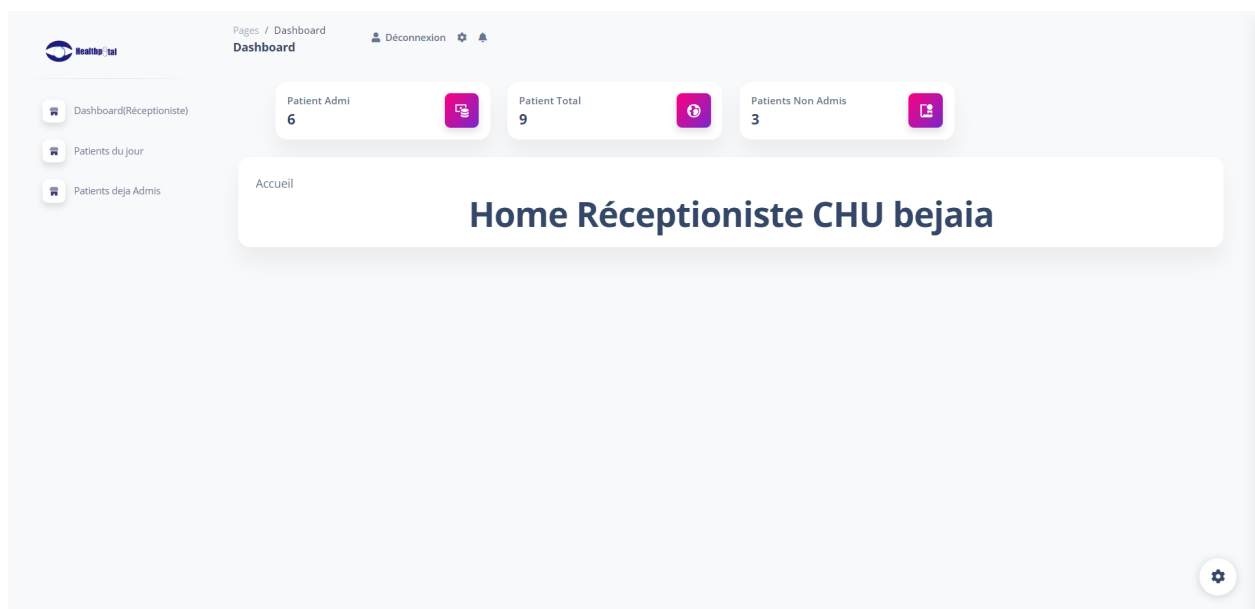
Healthp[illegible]tal

Pages / Dashboard
Dashboard

Déconnexion

Dashboard(Réceptioniste)

Patients du jour

Patients deja Admis

Patient Admi
6

Patient Total
9

Patients Non Admis
3

Accueil

Home Réceptioniste CHU bejaia